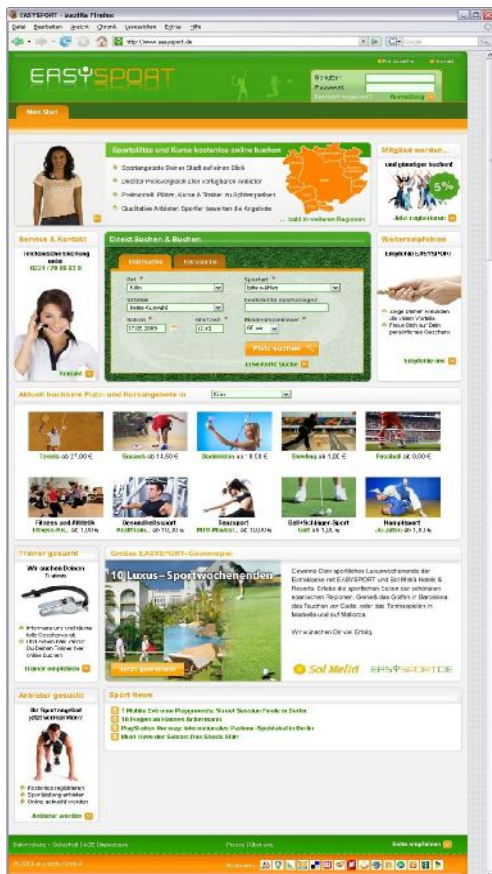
EASYSPORT - Mozilla Firefox

Datei Bearbeiten Ansicht Chronik Lesezeichen Extras Hilfe

http://www.easysport.de

EASYSPORT

Benutzer:
Passwort:
Passwort vergessen? Anmeldung

Neu Start

Sportplätze und Kurse kostenlos online buchen

Sportangebote Deiner Stadt auf einen Blick

Direkter Preisvergleich aller verfügbaren Anbieter

Preiswertes Plätze, Kurse & Trainer zu Aktivpreisen

Qualitatives Anbieter: Sportler bewerten die Angebote

bald in weiteren Regionen

Mitglied werden...

und günstiger buchen!

5%

Jetzt registrieren

Service & Kontakt

telefonische Beratung

0221 / 70 00 03 0

Kontakt

Direkt Suchen & Buchen

Ort
Köln

Sportart
bitte wählen

Umkreis
keine Auswahl

Datum
17.05.2009

Uhrzeit
12:15

Platz suchen

Erweiterte Suche

Weiterempfehlen

Empfehle EASYSPORT

Sage Deinen Freunden die vielen Vorteile.

Empfehlen

Aktuell buchbare Platz- und Kursangebote in Köln

Tennis ab 27,00 €
Squash ab 14,50 €
Badminton ab 9,00 €
Bowling ab 1,00 €
Fussball ab 0,00 €
Fitness und Athletik
Gesundheitssport
Tanzsport
Ball-/Schläger-Sport
Kampfsport

Trainer gesucht

Wir suchen Deinen Trainer

Trainer empfehlen

Grosses EASYSPORT-Gewinnspiel

10 Luxus-Sportwochenenden

Gewinne Dein sportliches Luxuswochenende der Extraklasse mit EASYSPORT und Sol Meliá Hotels & Resorts.

Wir wünschen Dir viel Erfolg.

Sol Meliá

EASYSPORT.DE

Anbieter gesucht

Ihr Sportangebot jetzt vermarkten!

Kostenlos registrieren

Sportanlage anbieten

Online aktuell werden

Anbieter werden

Sport News

Impressum

Datenschutz